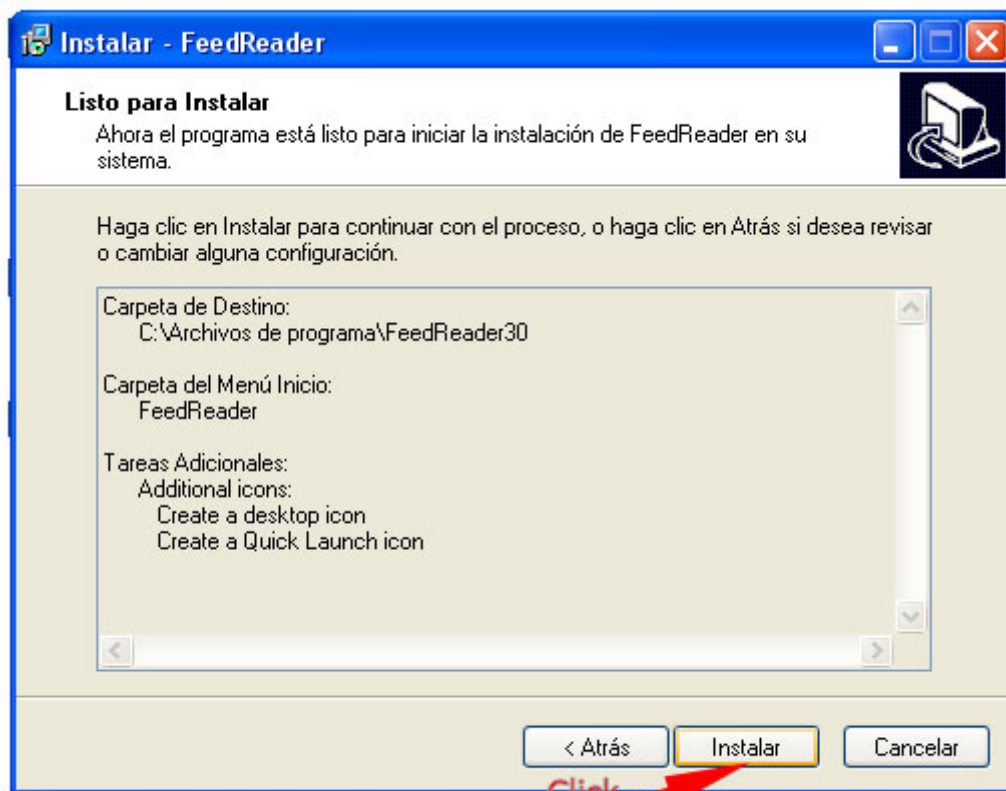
Instalar - FeedReader

Listo para Instalar
Ahora el programa está listo para iniciar la instalación de FeedReader en su sistema.

Haga clic en Instalar para continuar con el proceso, o haga clic en Atrás si desea revisar o cambiar alguna configuración.

Carpeta de Destino:
C:\Archivos de programa\FeedReader30

Carpeta del Menú Inicio:
FeedReader

Tareas Adicionales:
Additional icons:
Create a desktop icon
Create a Quick Launch icon

< Atrás
Instalar
Cancelar

Click